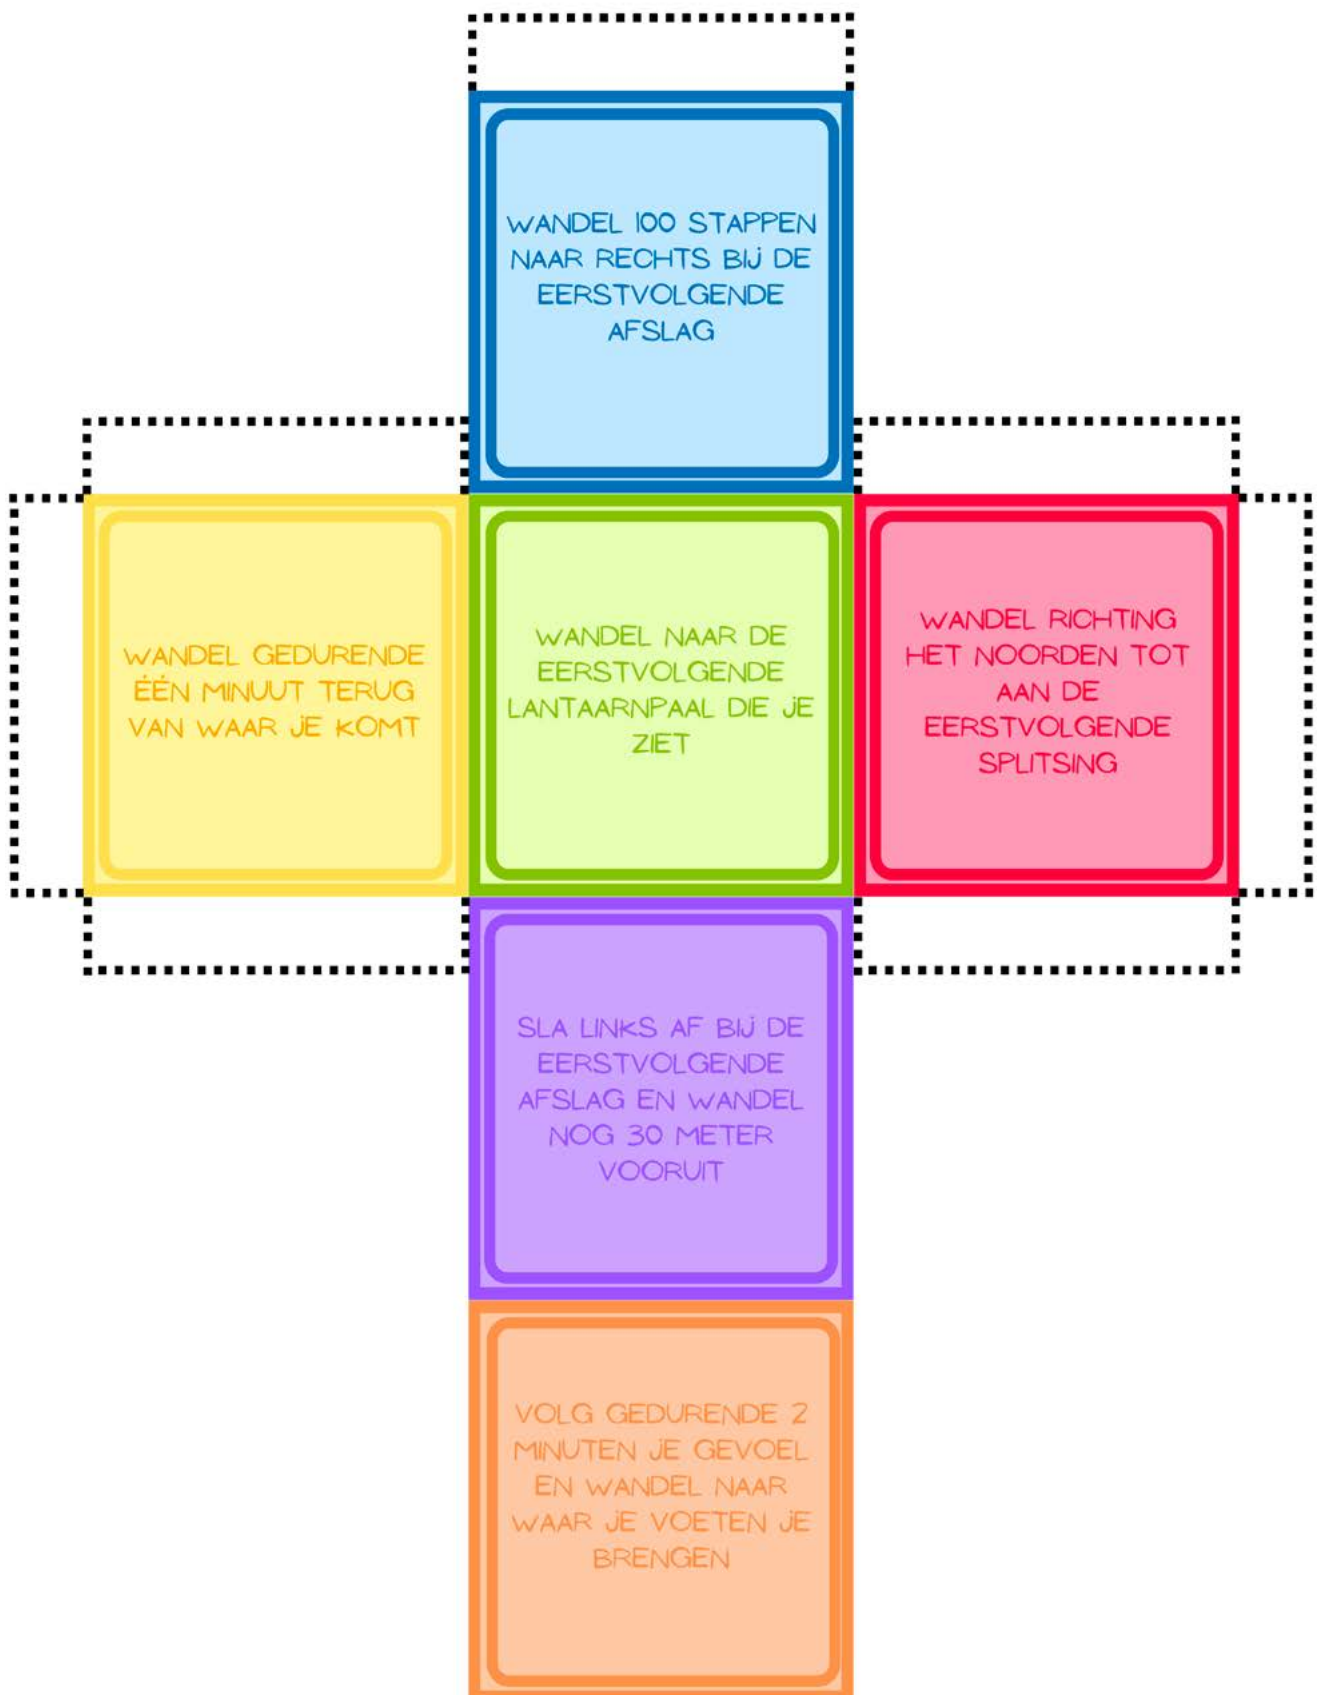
WANDEL 100 STAPPEN NAAR RECHTS BIJ DE EERSTVOLGENDE AFSLAG

WANDEL GEDURENDE ÉÉN MINUUT TERUG VAN WAAR JE KOMT

WANDEL NAAR DE EERSTVOLGENDE LANTAARNPAAL DIE JE ZIET

WANDEL RICHTING HET NOORDEN TOT AAN DE EERSTVOLGENDE SPLITSING

SLA LINKS AF BIJ DE EERSTVOLGENDE AFSLAG EN WANDEL NOG 30 METER VOORUIT

VOLG GEDURENDE 2 MINUTEN JE GEVOEL EN WANDEL NAAR WAAR JE VOETEN JE BRENGEN